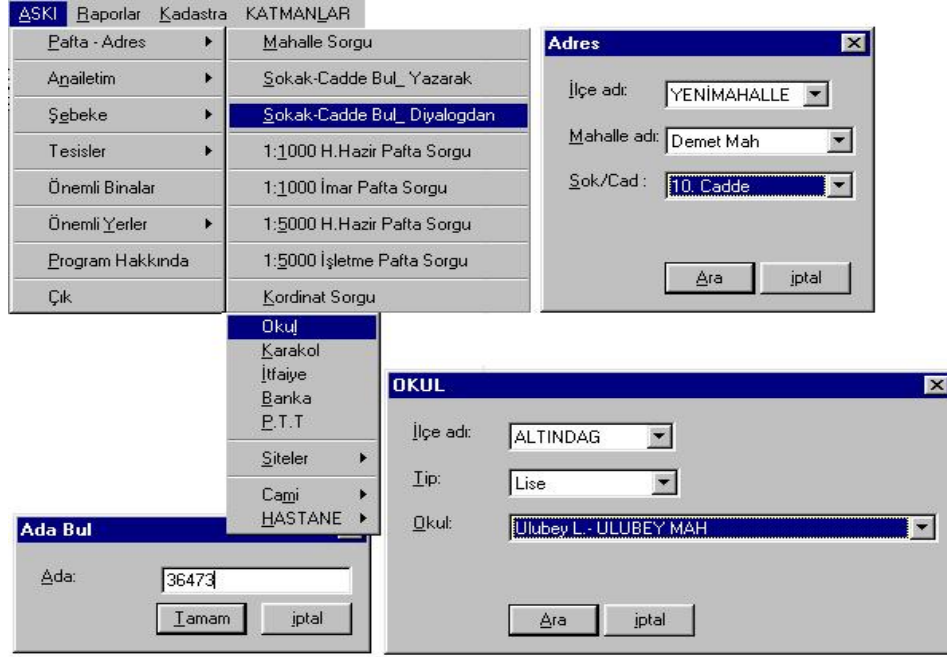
ASKI Raporlar Kadastra KATMANLAR

Pafta - Adres
Anailetim
Şebeke
Tesisler
Önemli Binalar
Önemli Yerler
Program Hakkında
Çık

Mahalle Sorgu
Sokak-Cadde Bul_ Yazarak
Sokak-Cadde Bul_ Diyalogdan
1:1000 H.Hazir Pafta Sorgu
1:1000 İmar Pafta Sorgu
1:5000 H.Hazir Pafta Sorgu
1:5000 İşletme Pafta Sorgu
Kordinat Sorgu

Adres
İlçe adı: YENİMAHALLE
Mahalle adı: Demet Mah
Sok/Cad : 10. Cadde
Ara
iptal

Okul
Karakol
İtfaiye
Banka
P.T.T
Siteler
Cami
HASTANE

OKUL
İlçe adı: ALTINDAG
Tip: Lise
Okul: Ulubey L.- ULUBEY MAH
Ara
iptal

Ada Bul
Ada: 36473
Tamam
iptal